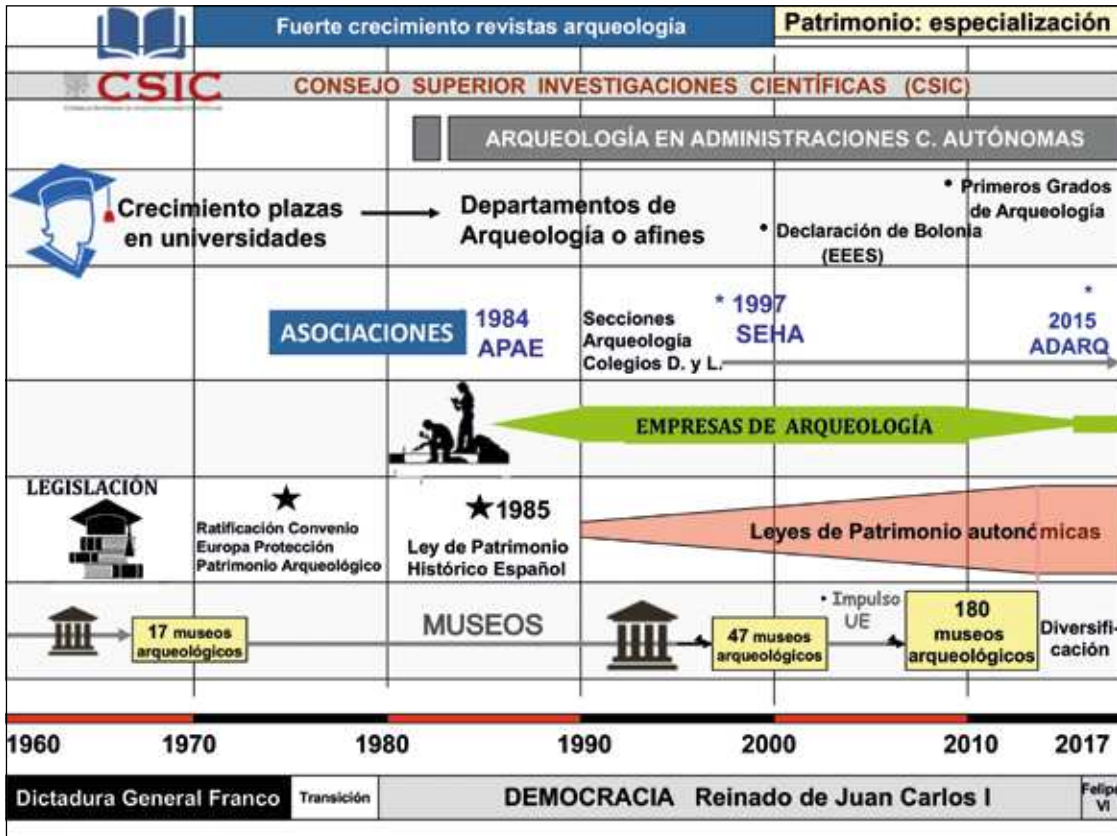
Fuerte crecimiento revistas arqueologia

Patrimonio: especialización

CSIC

CONSEJO SUPERIOR INVESTIGACIONES CIENTÍFICAS (CSIC)

ARQUEOLOGÍA EN ADMINISTRACIONES C. AUTÓNOMAS

Crecimiento plazas en universidades

Departamentos de Arqueología o afines

• Declaración de Bolonia (EEES)

• Primeros Grados de Arqueología

ASOCIACIONES

1984 APAE

Secciones Arqueología Colegios D. y L.

* 1997 SEHA

* 2015 ADARQ

EMPRESAS DE ARQUEOLOGÍA

LEGISLACIÓN

Ratificación Convenio Europa Protección Patrimonio Arqueológico

1985 Ley de Patrimonio Histórico Español

Leyes de Patrimonio autonómicas

17 museos arqueológicos

MUSEOS

47 museos arqueológicos

• Impulso UE

180 museos arqueológicos

Diversificación

1960 1970 1980 1990 2000 2010 2017

Dictadura General Franco

Transición

DEMOCRACIA Reinado de Juan Carlos I

Felipe VI